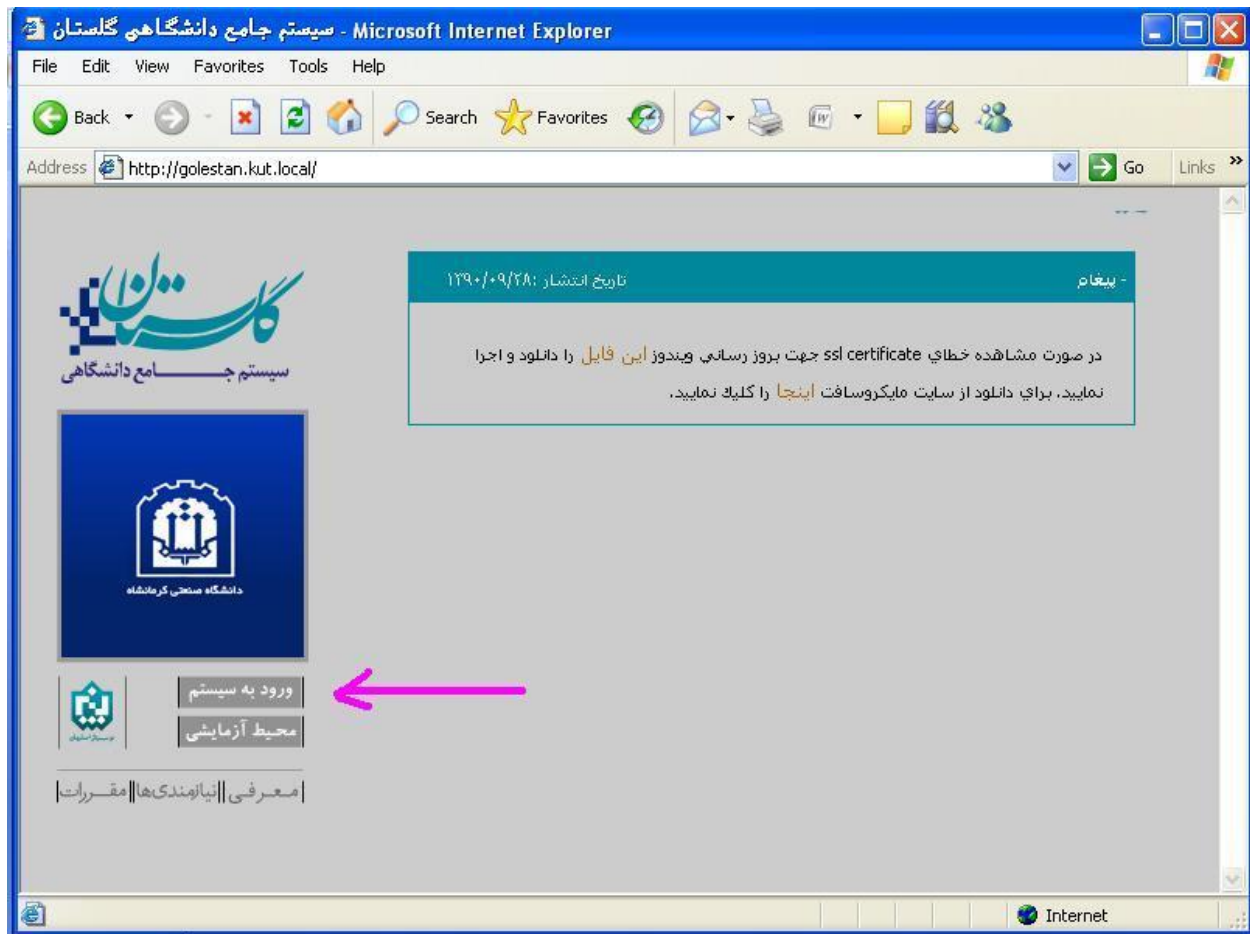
سیستم جامع دانشگاهی گلستان - Microsoft Internet Explorer

File Edit View Favorites Tools Help

Back Search Favorites

Address http://golestan.kut.local/ Go Links

- پیغام تاریخ انتشار :۱۳۹۰/۰۹/۲۸

در صورت مشاهده خطاي ssl certificate جهت بروز رساني ويندوز اين فايل را دانلود و اجرا نماييد. براي دانلود از سايت مايكروسافت اينجا را كليك نماييد.

گلستان
سیستم جامع دانشگاهی

دانشگاه صنعتی کرمانشاه

ورود به سیستم
محیط آزمایشی

|معرفی||نیازمندی‌ها||مقررات|

Internet